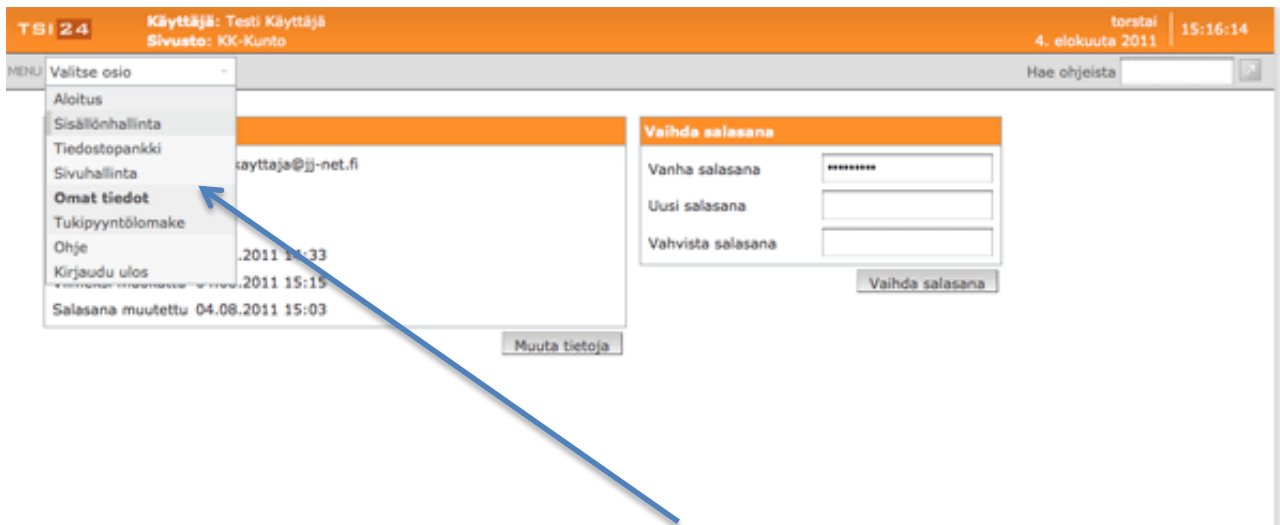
TSI 24
Käyttäjä: Testi Käyttäjä
Sivusto: KK-Kunto

torstai
4. elokuuta 2011
15:16:14

MENU Valitse osio
Hae ohjeista

Aloitus
Sisällönhallinta
Tiedostopankki
Sivuhallinta
Omat tiedot
Tukipyyntölomake
Ohje
Kirjaudu ulos

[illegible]sayttaja@jj-net.fi
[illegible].2011 1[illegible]:33
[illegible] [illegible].2011 15:15
Salasana muutettu 04.08.2011 15:03

Muuta tietoja

Vaihda salasana
Vanha salasana ••••••••••
Uusi salasana
Vahvista salasana
Vaihda salasana